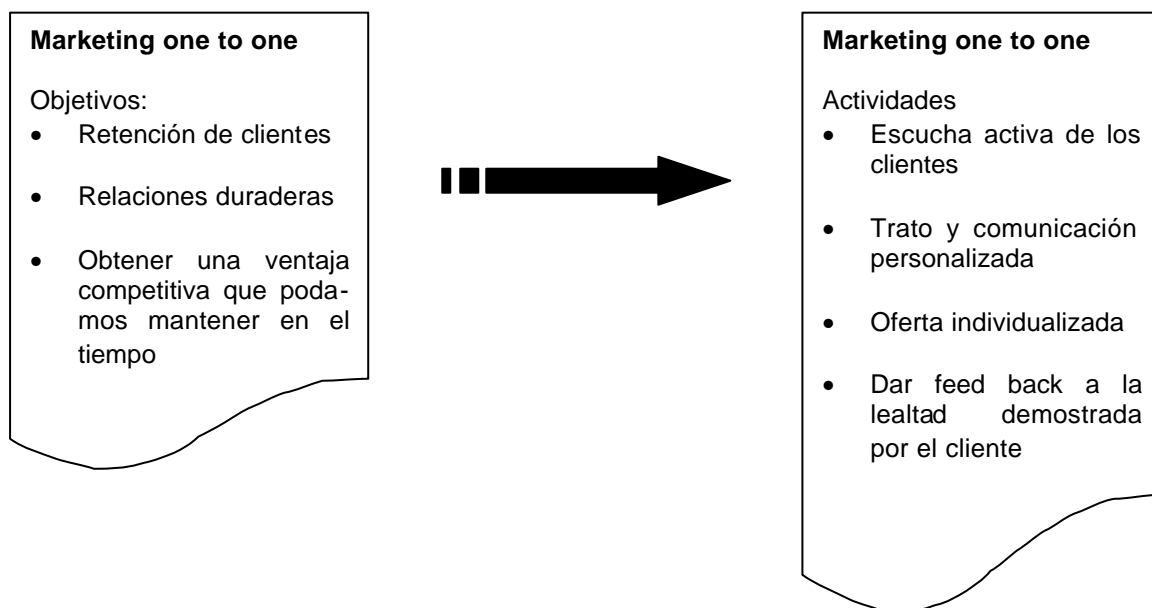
**Marketing one to one**

Objetivos:
- Retención de clientes
- Relaciones duraderas
- Obtener una ventaja competitiva que podamos mantener en el tiempo

**Marketing one to one**

Actividades
- Escucha activa de los clientes
- Trato y comunicación personalizada
- Oferta individualizada
- Dar feed back a la lealtad demostrada por el cliente